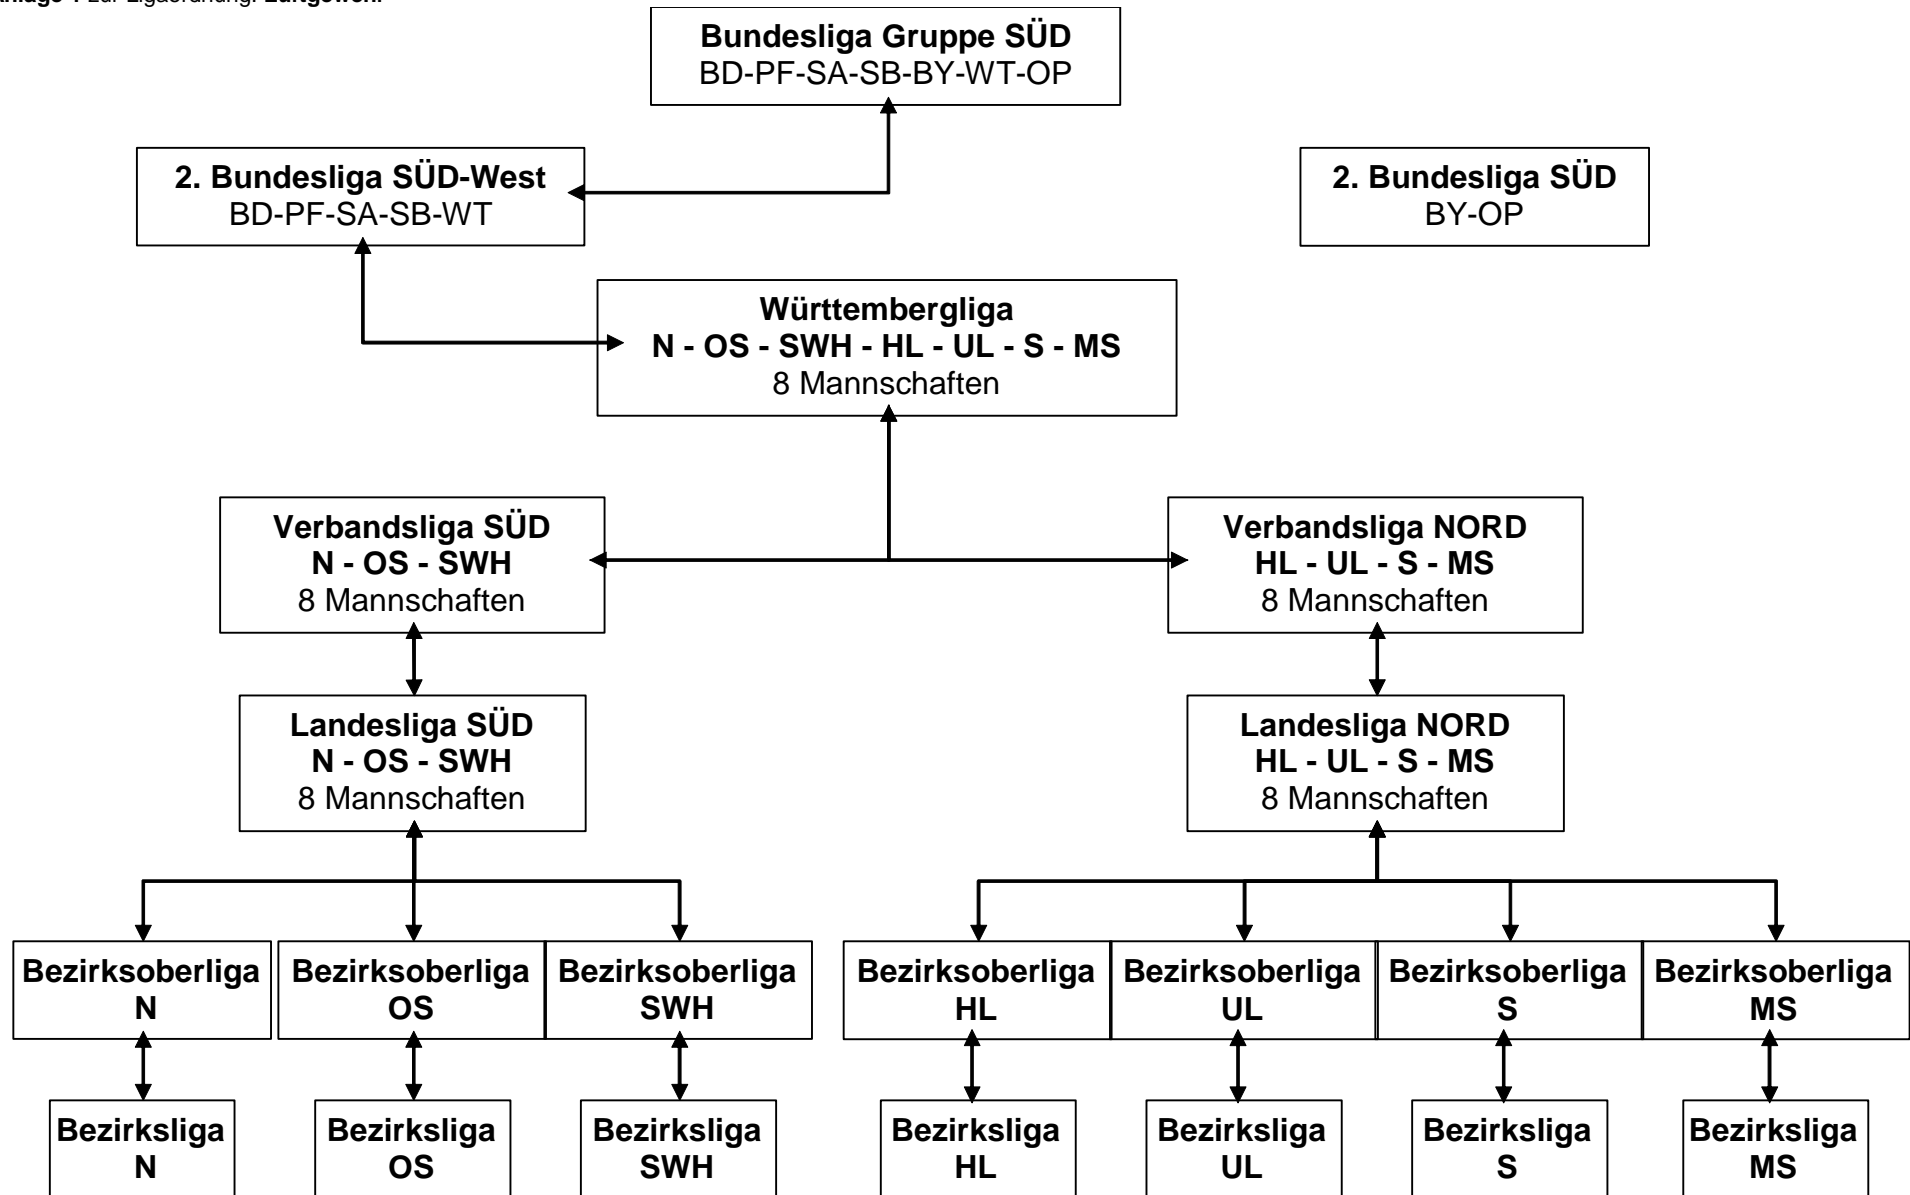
nlage 1 zur Ligaordnung: Luftgewehr

Bundesliga Gruppe SÜD
BD-PF-SA-SB-BY-WT-OP

2. Bundesliga SÜD-West
BD-PF-SA-SB-WT

2. Bundesliga SÜD
BY-OP

Württembergliga
N - OS - SWH - HL - UL - S - MS
8 Mannschaften

Verbandsliga SÜD
N - OS - SWH
8 Mannschaften

Verbandsliga NORD
HL - UL - S - MS
8 Mannschaften

Landesliga SÜD
N - OS - SWH
8 Mannschaften

Landesliga NORD
HL - UL - S - MS
8 Mannschaften

Bezirksoberliga N

Bezirksoberliga OS

Bezirksoberliga SWH

Bezirksoberliga HL

Bezirksoberliga UL

Bezirksoberliga S

Bezirksoberliga MS

Bezirksliga N

Bezirksliga OS

Bezirksliga SWH

Bezirksliga HL

Bezirksliga UL

Bezirksliga S

Bezirksliga MS